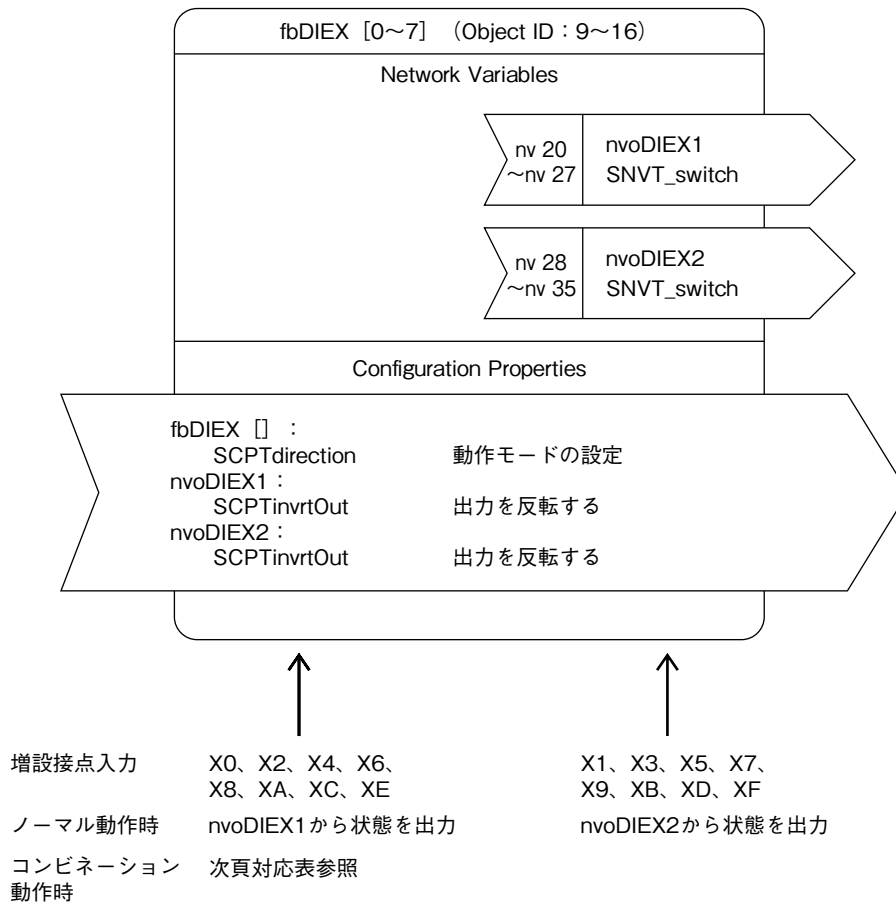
fbDIEX［0～7］（Object ID：9～16）

Network Variables

nv 20
～nv 27

nvoDIEX1
SNVT_switch

nv 28
～nv 35

nvoDIEX2
SNVT_switch

Configuration Properties

fbDIEX［］：
SCPTdirection　動作モードの設定
nvoDIEX1：
SCPTinvrtOut　出力を反転する
nvoDIEX2：
SCPTinvrtOut　出力を反転する

増設接点入力　X0、X2、X4、X6、X8、XA、XC、XE　X1、X3、X5、X7、X9、XB、XD、XF

ノーマル動作時　nvoDIEX1から状態を出力　nvoDIEX2から状態を出力

コンビネーション動作時　次頁対応表参照